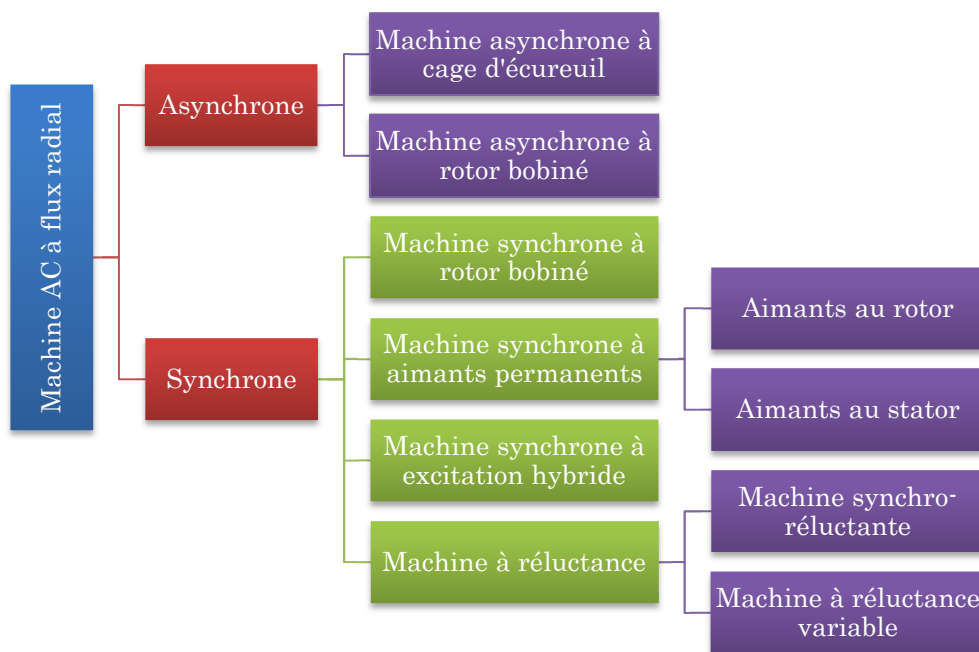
Machine AC à flux radial

Asynchrone

Machine asynchrone à cage d'écureuil

Machine asynchrone à rotor bobiné

Synchrone

Machine synchrone à rotor bobiné

Machine synchrone à aimants permanents

Aimants au rotor

Aimants au stator

Machine synchrone à excitation hybride

Machine à réluctance

Machine synchro-réluctante

Machine à réluctance variable